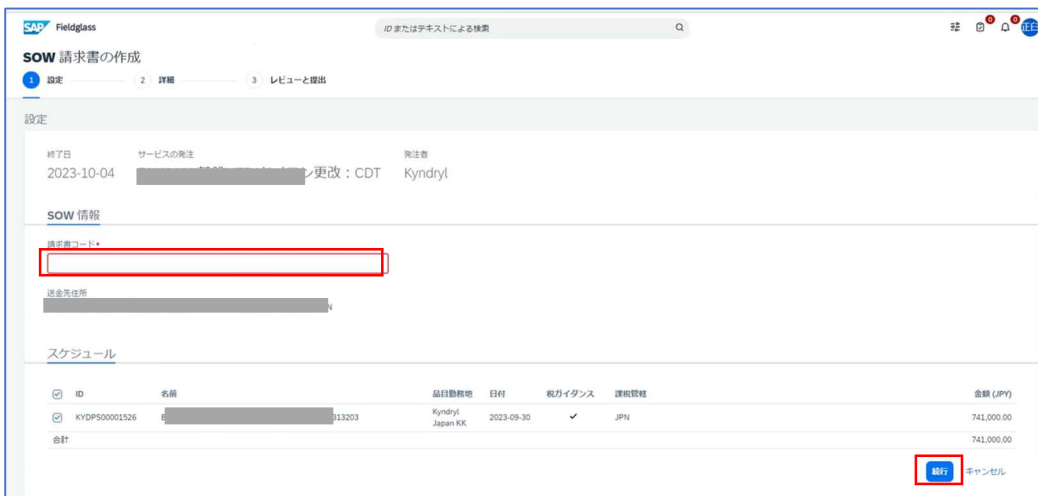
SAP Fieldglass

IDまたはテキストによる検索

SOW 請求書の作成

1 設定 2 詳細 3 レビューと提出

設定

終了日
2023-10-04

サービスの発注
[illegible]更改：CDT

発注者
Kyndryl

SOW 情報

請求書コード*

送金先住所
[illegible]N

スケジュール

| ID | 名前 | 品目勤務地 | 日付 | 税ガイダンス | 課税管轄 | 金額 (JPY) |
|---|---|---|---|---|---|---|
| KYDPS00001526 | B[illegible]313203 | Kyndryl Japan KK | 2023-09-30 | ✓ | JPN | 741,000.00 |
| 合計 | | | | | | 741,000.00 |

続行 キャンセル